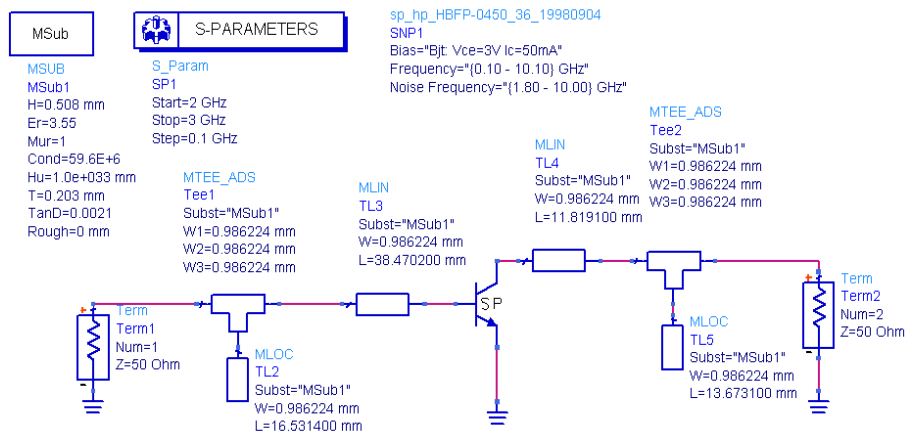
MSub

MSUB
MSub1
H=0.508 mm
Er=3.55
Mur=1
Cond=59.6E+6
Hu=1.0e+033 mm
T=0.203 mm
TanD=0.0021
Rough=0 mm

S-PARAMETERS

S_Param
SP1
Start=2 GHz
Stop=3 GHz
Step=0.1 GHz

sp_hp_HBFP-0450_36_19980904
SNP1
Bias="Bjt: Vce=3V Ic=50mA"
Frequency="{0.10 - 10.10} GHz"
Noise Frequency="{1.80 - 10.00} GHz"

MTEE_ADS
Tee1
Subst="MSub1"
W1=0.986224 mm
W2=0.986224 mm
W3=0.986224 mm

MLIN
TL3
Subst="MSub1"
W=0.986224 mm
L=38.470200 mm

MLIN
TL4
Subst="MSub1"
W=0.986224 mm
L=11.819100 mm

MTEE_ADS
Tee2
Subst="MSub1"
W1=0.986224 mm
W2=0.986224 mm
W3=0.986224 mm

Term
Term1
Num=1
Z=50 Ohm

SP

MLOC
TL2
Subst="MSub1"
W=0.986224 mm
L=16.531400 mm

MLOC
TL5
Subst="MSub1"
W=0.986224 mm
L=13.673100 mm

Term
Term2
Num=2
Z=50 Ohm